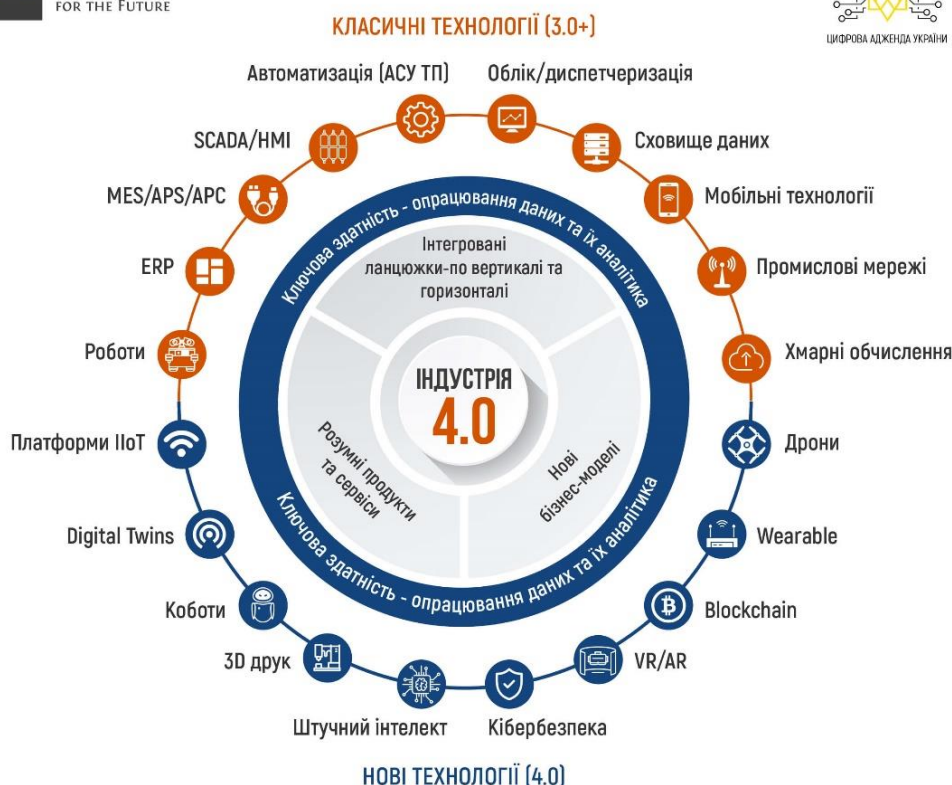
FOR THE FUTURE

КЛАСИЧНІ ТЕХНОЛОГІЇ (3.0+)

ЦИФРОВА АДЖЕНДА УКРАЇНИ

Автоматизація (АСУ ТП)
Облік/диспетчеризація
SCADA/HMI
Сховище даних
MES/APS/APC
Мобільні технології
ERP
Промислові мережі
Роботи
Хмарні обчислення
Платформи IIoT
Дрони
Digital Twins
Wearable
Коботи
Blockchain
3D друк
VR/AR
Штучний інтелект
Кібербезпека

Ключова здатність - опрацювання даних та їх аналітика

Інтегровані ланцюжки-по вертикалі та горизонталі

ІНДУСТРІЯ 4.0

Розумні продукти та сервіси

Нові бізнес-моделі

Ключова здатність - опрацювання даних та їх аналітика

НОВІ ТЕХНОЛОГІЇ (4.0)